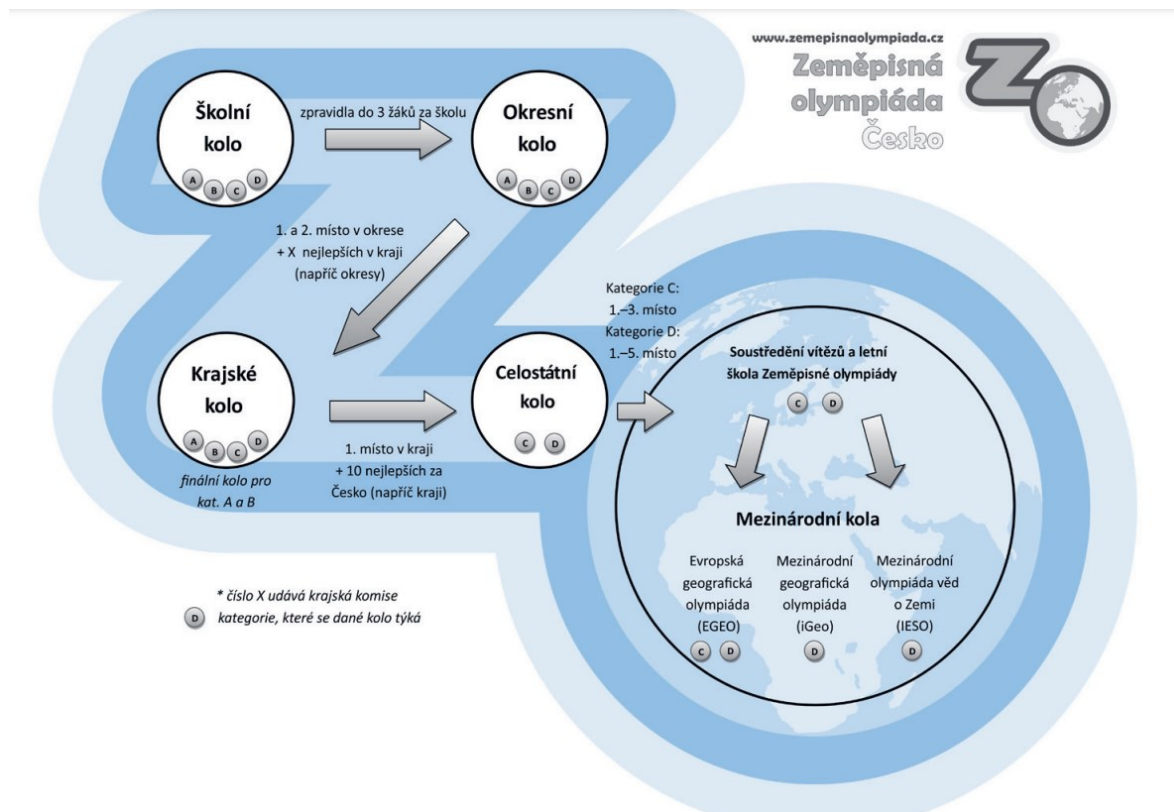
www.zemepisnaolympiada.cz
Zeměpisná olympiáda Česko
ZO

Školní kolo
A B C D

zpravidla do 3 žáků za školu

Okresní kolo
A B C D

1. a 2. místo v okrese + X nejlepších v kraji (napříč okresy)

Krajské kolo
A B C D

finální kolo pro kat. A a B

1. místo v kraji + 10 nejlepších za Česko (napříč kraji)

Celostátní kolo
C D

Kategorie C: 1.–3. místo
Kategorie D: 1.–5. místo

Soustředění vítězů a letní škola Zeměpisné olympiády
C D

Mezinárodní kola

Evropská geografická olympiáda (EGEO)
C D

Mezinárodní geografická olympiáda (iGeo)
D

Mezinárodní olympiáda věd o Zemi (IESO)
D

* číslo X udává krajská komise
D kategorie, které se dané kolo týká